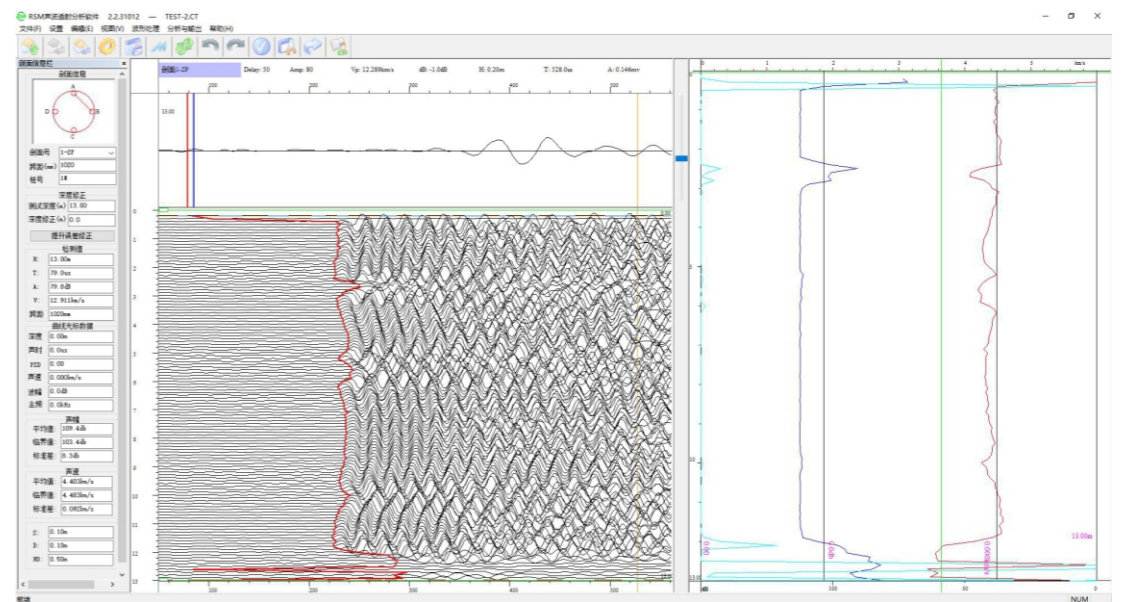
RSM声波透射分析软件 2.2.31012 — TEST-2.CT
文件(F) 设置 编辑(E) 视图(V) 波形处理 分析与输出 帮助(H)

剖面信息栏
剖面信息
A
D
B
C
剖面号 1-2P
跨距(mm) 1020
桩号 1#
深度校正
测试深度(m) 13.00
深度修正(m) 0.0
提升误差校正
检测值
H: 13.00m
T: 79.0us
A: 79.8dB
V: 12.911km/s
跨距 1000mm
曲线光标数据
深度 0.00m
声时 0.0us
PSD 0.00
声速 0.000km/s
波幅 0.0dB
主频 0.0kHz
声幅
平均值 109.4db
临界值 103.4db
标准差 0.3db
声速
平均值 4.403km/s
临界值 4.403km/s
标准差 0.085km/s
S: 0.10m
D: 0.10m
HD: 0.50m

剖面1-2P Delay: 50 Amp: 80 Vp: 12.289km/s dB: -1.0dB H: 0.20m T: 328.0us A: 0.146mv
100 200 300 400 500
13.00
0 1 2 3 4 5 6 7 8 9 10 11 12 13
100 200 300 400 500

0 1 2 3 4 5 km/s
5
10
13.00
13.00m
dB 100 50 0
NUM
就绪